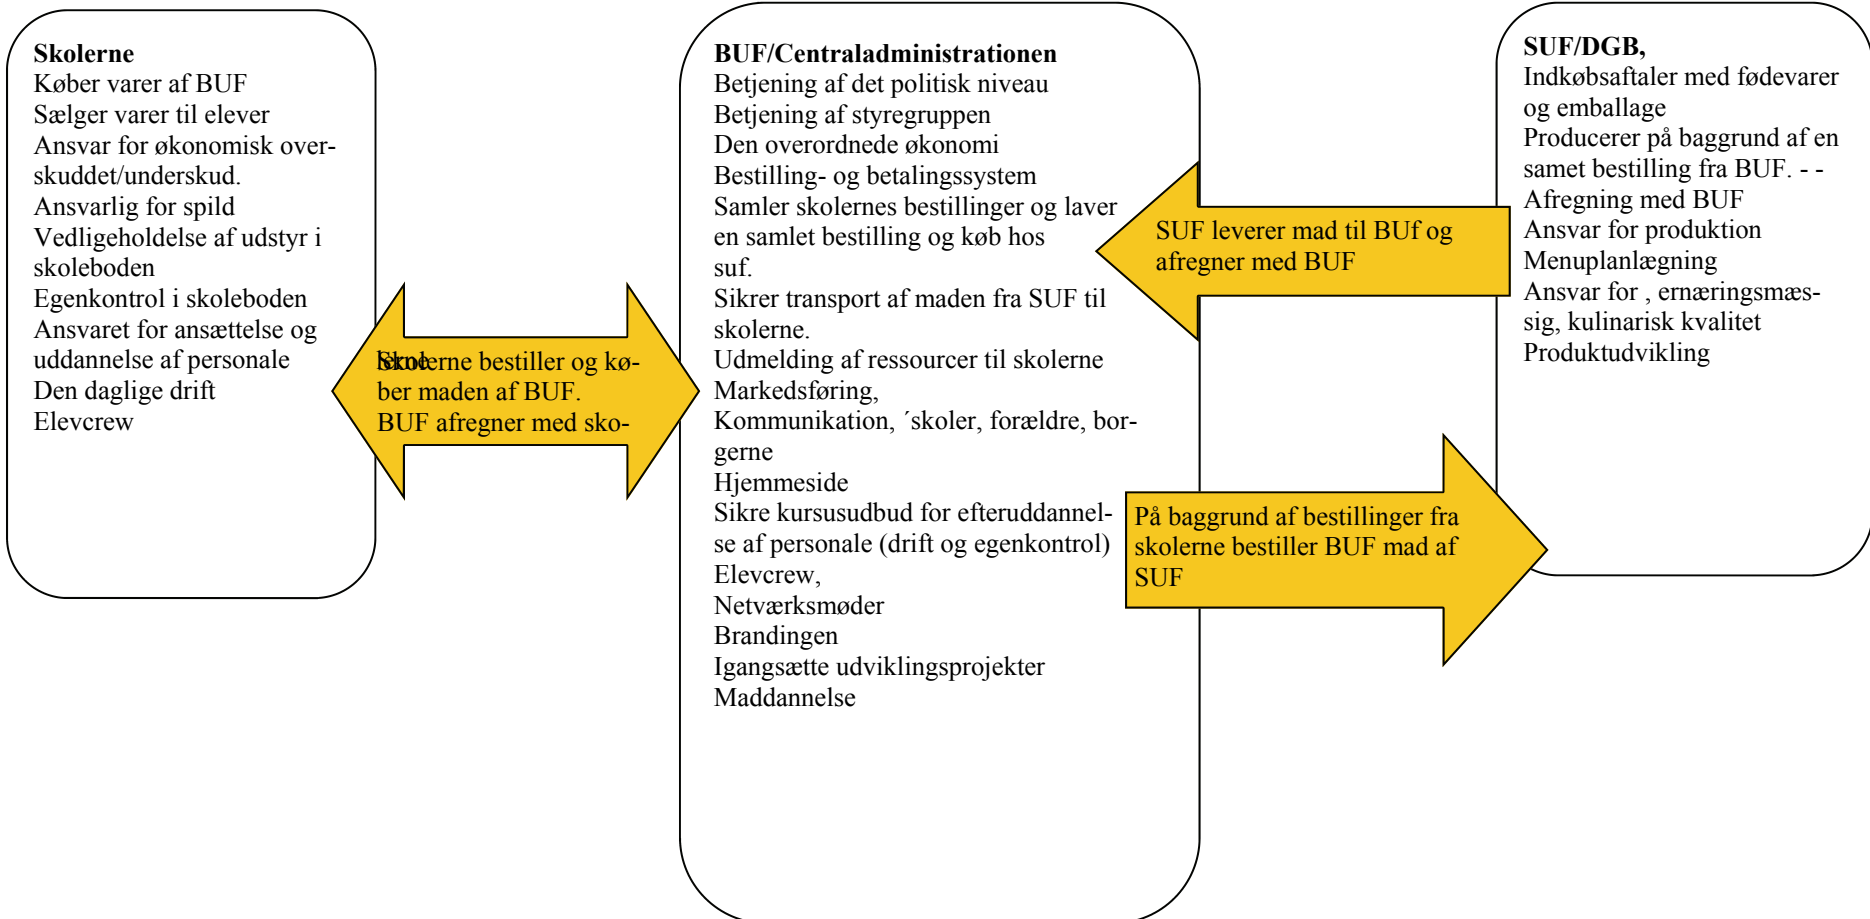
**Skolerne**
Køber varer af BUF
Sælger varer til elever
Ansvar for økonomisk overskuddet/underskud.
Ansvarlig for spild
Vedligeholdelse af udstyr i skoleboden
Egenkontrol i skoleboden
Ansvaret for ansættelse og uddannelse af personale
Den daglige drift
Elevcrew

Skolerne bestiller og køber maden af BUF.
BUF afregner med sko-

**BUF/Centraladministrationen**
Betjening af det politisk niveau
Betjening af styregruppen
Den overordnede økonomi
Bestilling- og betalingssystem
Samler skolernes bestillinger og laver en samlet bestilling og køb hos suf.
Sikrer transport af maden fra SUF til skolerne.
Udmelding af ressourcer til skolerne
Markedsføring,
Kommunikation, ´skoler, forældre, borgerne
Hjemmeside
Sikre kursusudbud for efteruddannelse af personale (drift og egenkontrol)
Elevcrew,
Netværksmøder
Brandingen
Igangsætte udviklingsprojekter
Maddannelse

SUF leverer mad til BUf og afregner med BUF

På baggrund af bestillinger fra skolerne bestiller BUF mad af SUF

**SUF/DGB,**
Indkøbsaftaler med fødevarer og emballage
Producerer på baggrund af en samet bestilling fra BUF. - -
Afregning med BUF
Ansvar for produktion
Menuplanlægning
Ansvar for , ernæringsmæssig, kulinarisk kvalitet
Produktudvikling